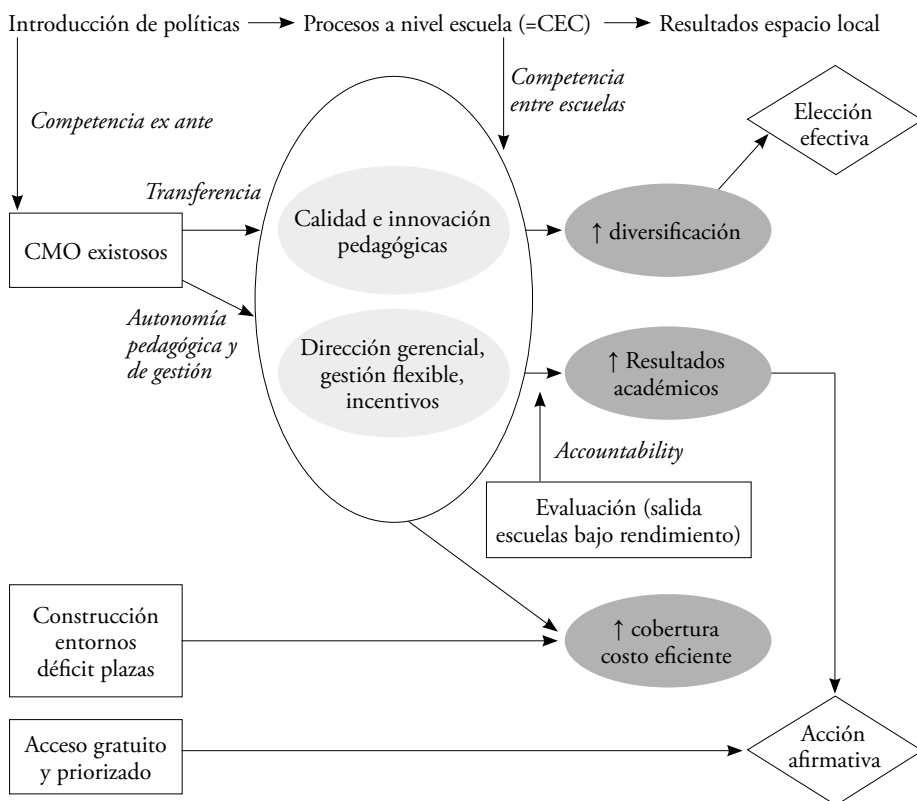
Introducción de políticas → Procesos a nivel escuela (=CEC) → Resultados espacio local

Competencia ex ante

Competencia entre escuelas

Elección efectiva

Transferencia

CMO existosos

Calidad e innovación pedagógicas

↑ diversificación

Autonomía pedagógica y de gestión

Dirección gerencial, gestión flexible, incentivos

↑ Resultados académicos

Accountability

Evaluación (salida escuelas bajo rendimiento)

Construcción entornos déficit plazas

↑ cobertura costo eficiente

Acceso gratuito y priorizado

Acción afirmativa